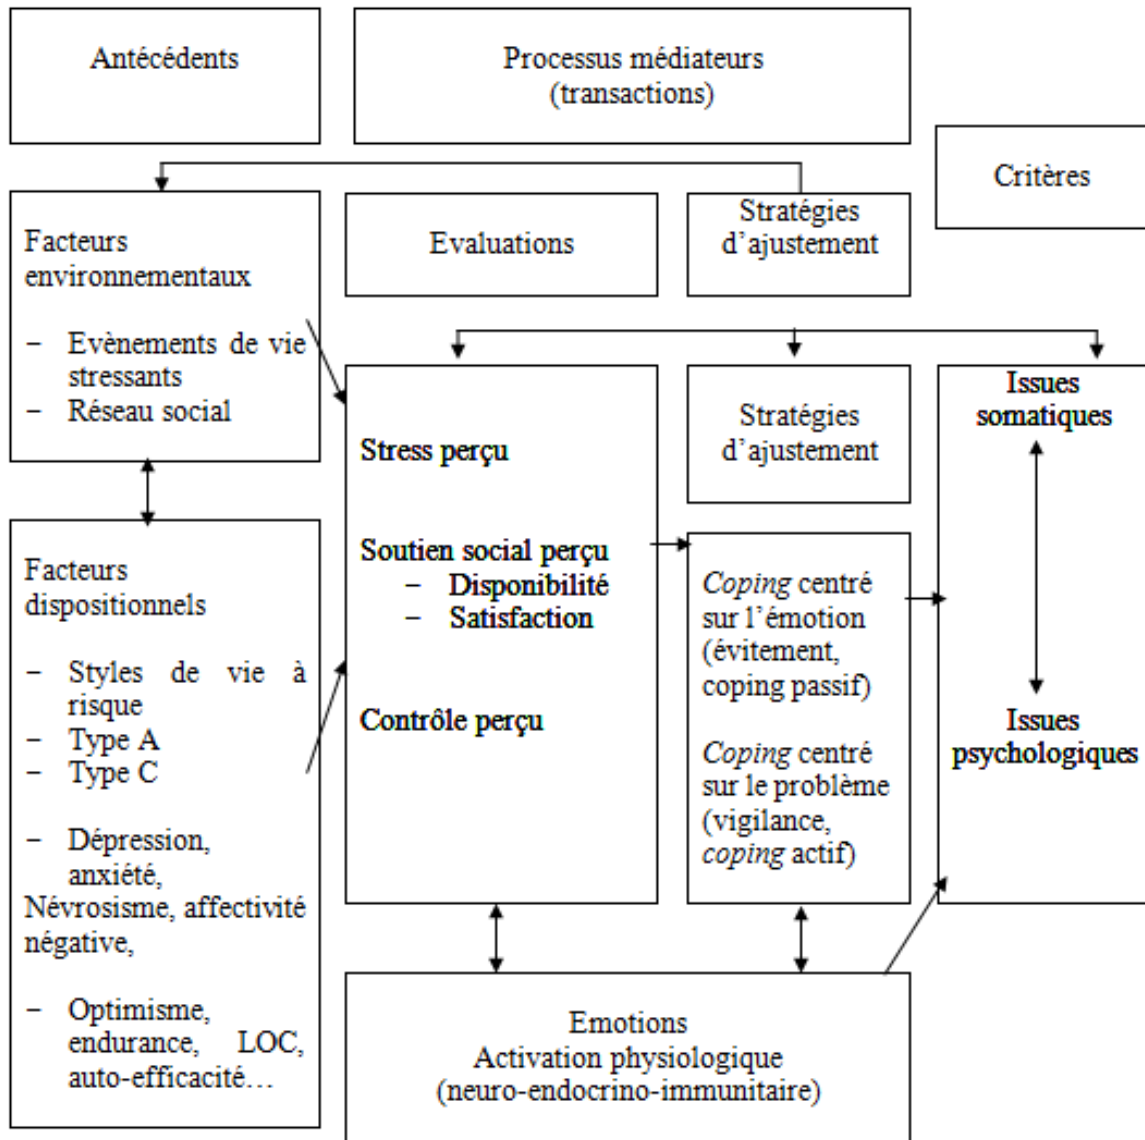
Antécédents

Processus médiateurs (transactions)

Critères

Facteurs environnementaux

- Evènements de vie stressants
- Réseau social

Evaluations

Stratégies d'ajustement

Facteurs dispositionnels

- Styles de vie à risque
- Type A
- Type C

- Dépression, anxiété, Névrosisme, affectivité négative,

- Optimisme, endurance, LOC, auto-efficacité…

**Stress perçu**

**Soutien social perçu**
- **Disponibilité**
- **Satisfaction**

**Contrôle perçu**

Stratégies d'ajustement

*Coping* centré sur l'émotion (évitement, coping passif)

*Coping* centré sur le problème (vigilance, *coping* actif)

**Issues somatiques**

**Issues psychologiques**

Emotions
Activation physiologique
(neuro-endocrino-immunitaire)